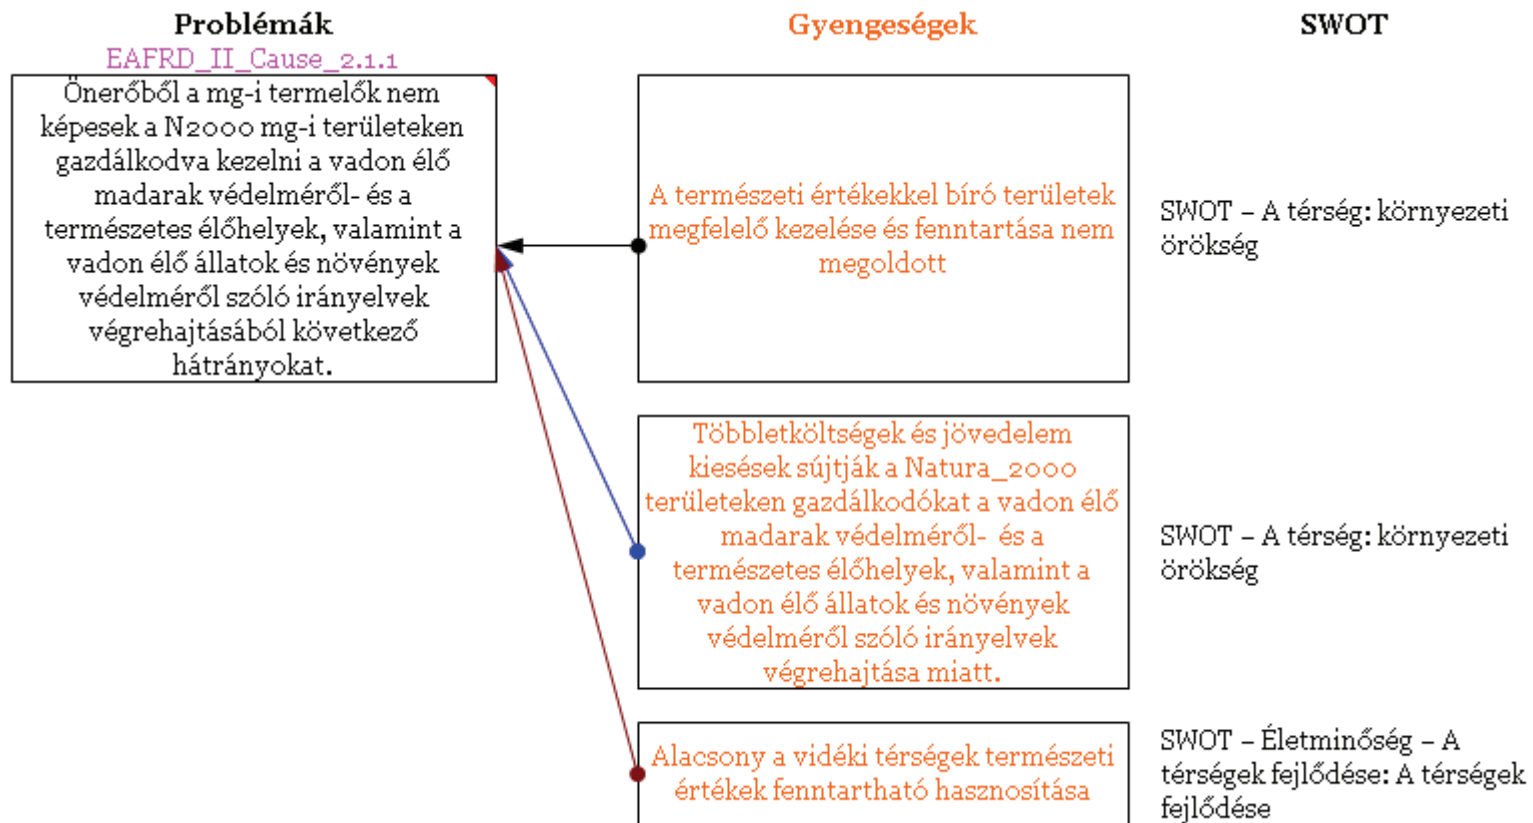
Problémák

Gyengeségek

SWOT

EAFRD_II_Cause_2.1.1

Önerőből a mg-i termelők nem képesek a N2000 mg-i területeken gazdálkodva kezelni a vadon élő madarak védelméről- és a természetes élőhelyek, valamint a vadon élő állatok és növények védelméről szóló irányelvek végrehajtásából következő hátrányokat.

A természeti értékekkel bíró területek megfelelő kezelése és fenntartása nem megoldott

SWOT – A térség: környezeti örökség

Többletköltségek és jövedelem kiesések sújtják a Natura_2000 területeken gazdálkodókat a vadon élő madarak védelméről- és a természetes élőhelyek, valamint a vadon élő állatok és növények védelméről szóló irányelvek végrehajtása miatt.

SWOT – A térség: környezeti örökség

Alacsony a vidéki térségek természeti értékek fenntartható hasznosítása

SWOT – Életminőség – A térségek fejlődése: A térségek fejlődése